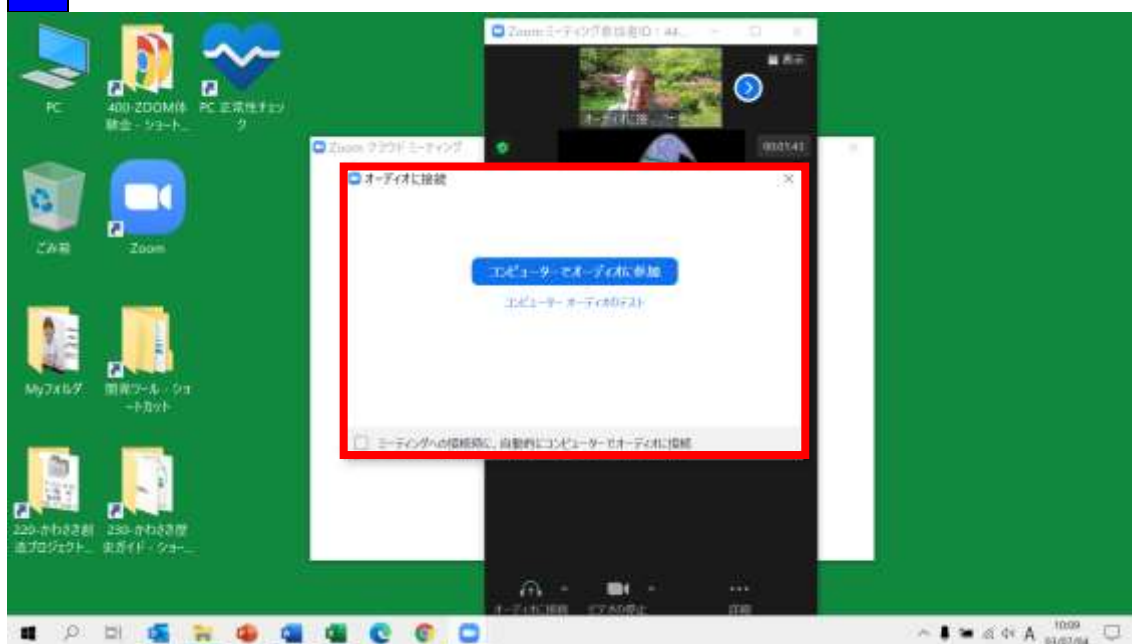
PC

400-ZOOM体験会 - ショート...

PC 正常性チェック

ごみ箱

Zoom

Myフォルダ

開発ツール - ショートカット

220-かわさき創造プロジェクト...

230-かわさき歴史ガイド - ショー...

Zoom ミーティング参加者ID：44...

表示

オーディオに接...

00:01:43

Zoom クラウド ミーティング

オーディオに接続

コンピューターでオーディオに参加

コンピューター オーディオのテスト

ミーティングへの接続時に、自動的にコンピューターでオーディオに接続

オーディオに接続

ビデオの停止

詳細

A

10:09
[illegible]